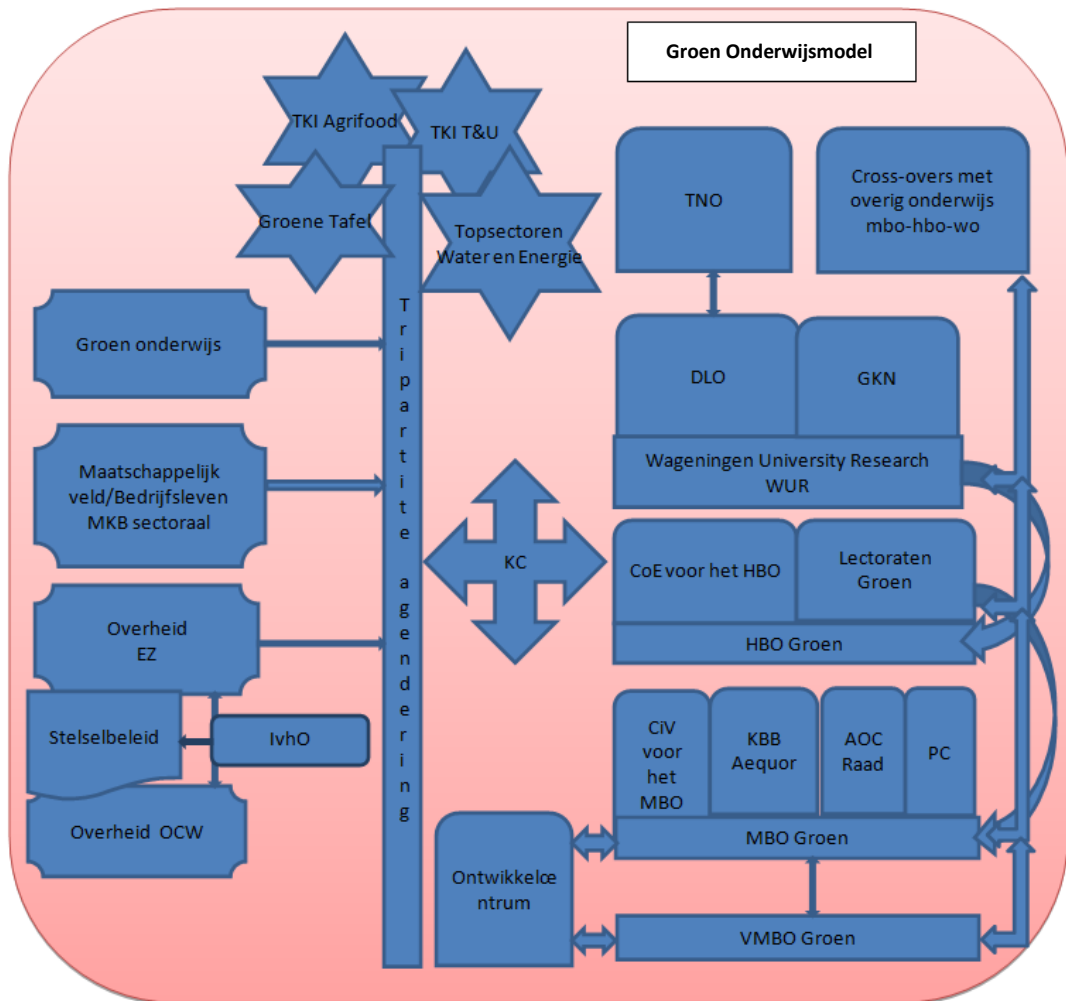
Groen Onderwijsmodel

TKI Agrifood

TKI T&U

Groene Tafel

Topsectoren Water en Energie

TNO

Cross-overs met overig onderwijs mbo-hbo-wo

Groen onderwijs

Tripartite agendering

DLO

GKN

Wageningen University Research WUR

Maatschappelijk veld/Bedrijfsleven MKB sectoraal

KC

CoE voor het HBO

Lectoraten Groen

HBO Groen

Overheid EZ

Stelselbeleid

IvhO

Overheid OCW

CiV voor het MBO

KBB Aequor

AOC Raad

PC

MBO Groen

Ontwikkelœntrum

VMBO Groen